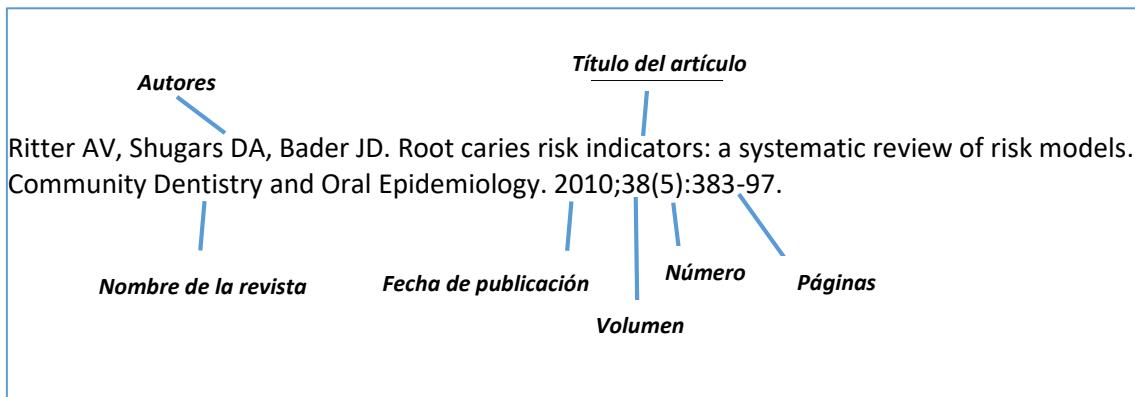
Título del artículo

Autores

Ritter AV, Shugars DA, Bader JD. Root caries risk indicators: a systematic review of risk models. Community Dentistry and Oral Epidemiology. 2010;38(5):383-97.

Nombre de la revista

Fecha de publicación

Número

Páginas

Volumen